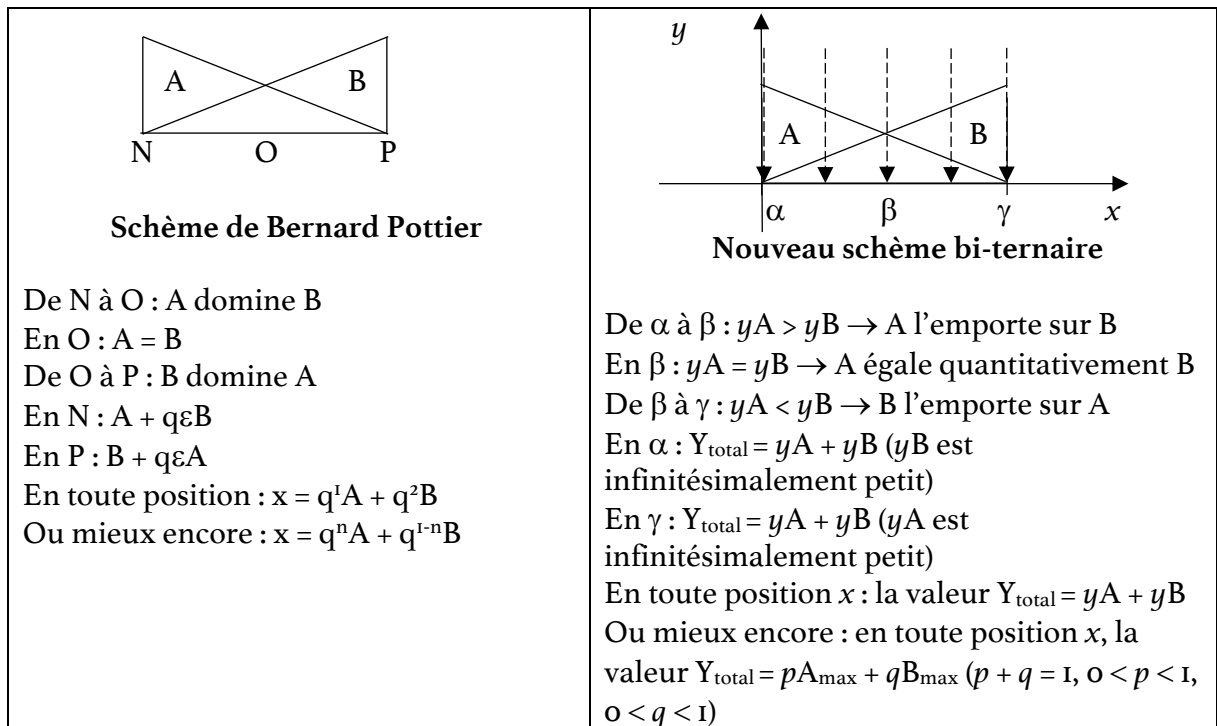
| A B<br>N O P<br><br>**Schème de Bernard Pottier** | $y$<br>A B<br>α β γ $x$<br>**Nouveau schème bi-ternaire** |
|---|---|
| De N à O : A domine B<br>En O : A = B<br>De O à P : B domine A<br>En N : A + qεB<br>En P : B + qεA<br>En toute position : x = $q^1$A + $q^2$B<br>Ou mieux encore : x = $q^n$A + $q^{1-n}$B | De α à β : $y$A > $y$B → A l'emporte sur B<br>En β : $y$A = $y$B → A égale quantitativement B<br>De β à γ : $y$A < $y$B → B l'emporte sur A<br>En α : $Y_{total}$ = $y$A + $y$B ($y$B est infinitésimalement petit)<br>En γ : $Y_{total}$ = $y$A + $y$B ($y$A est infinitésimalement petit)<br>En toute position $x$ : la valeur $Y_{total}$ = $y$A + $y$B<br>Ou mieux encore : en toute position $x$, la valeur $Y_{total}$ = $pA_{max}$ + $qB_{max}$ ($p + q = 1$, $0 < p < 1$, $0 < q < 1$) |